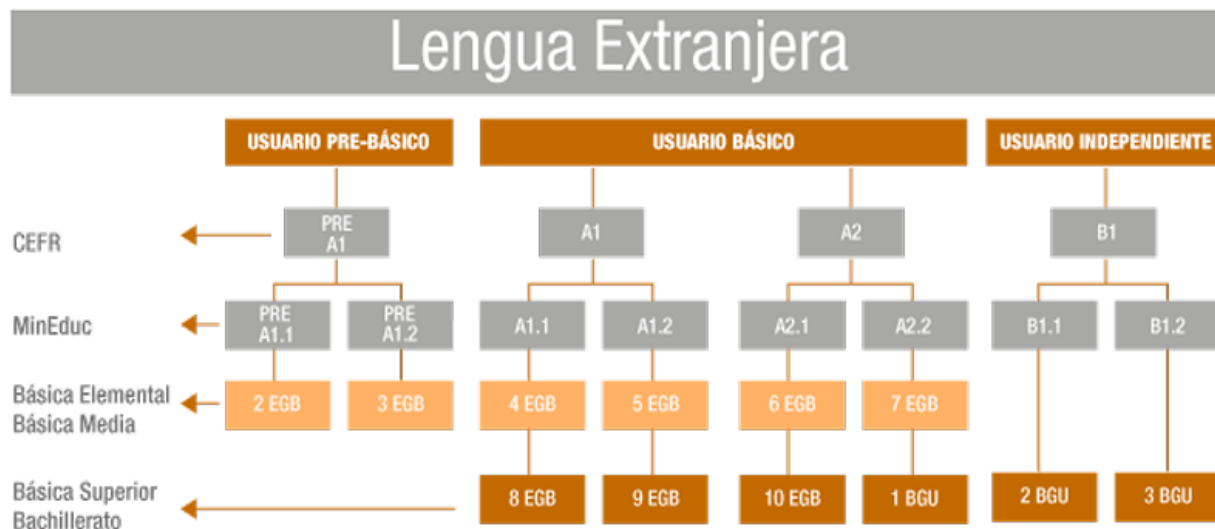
Lengua Extranjera

USUARIO PRE-BÁSICO

USUARIO BÁSICO

USUARIO INDEPENDIENTE

CEFR

PRE A1

A1

A2

B1

MinEduc

PRE A1.1

PRE A1.2

A1.1

A1.2

A2.1

A2.2

B1.1

B1.2

Básica Elemental
Básica Media

2 EGB

3 EGB

4 EGB

5 EGB

6 EGB

7 EGB

Básica Superior
Bachillerato

8 EGB

9 EGB

10 EGB

1 BGU

2 BGU

3 BGU